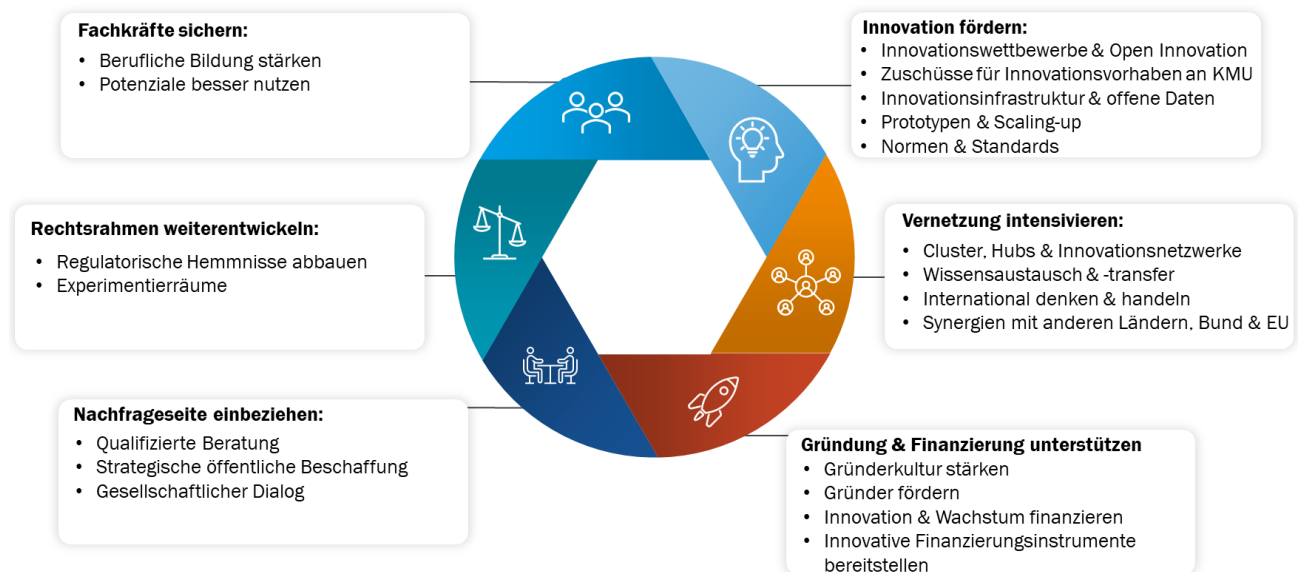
Fachkräfte sichern:
• Berufliche Bildung stärken
• Potenziale besser nutzen

Innovation fördern:
• Innovationswettbewerbe & Open Innovation
• Zuschüsse für Innovationsvorhaben an KMU
• Innovationsinfrastruktur & offene Daten
• Prototypen & Scaling-up
• Normen & Standards

Rechtsrahmen weiterentwickeln:
• Regulatorische Hemmnisse abbauen
• Experimentierräume

Vernetzung intensivieren:
• Cluster, Hubs & Innovationsnetzwerke
• Wissensaustausch & -transfer
• International denken & handeln
• Synergien mit anderen Ländern, Bund & EU

Nachfrageseite einbeziehen:
• Qualifizierte Beratung
• Strategische öffentliche Beschaffung
• Gesellschaftlicher Dialog

Gründung & Finanzierung unterstützen
• Gründerkultur stärken
• Gründer fördern
• Innovation & Wachstum finanzieren
• Innovative Finanzierungsinstrumente bereitstellen